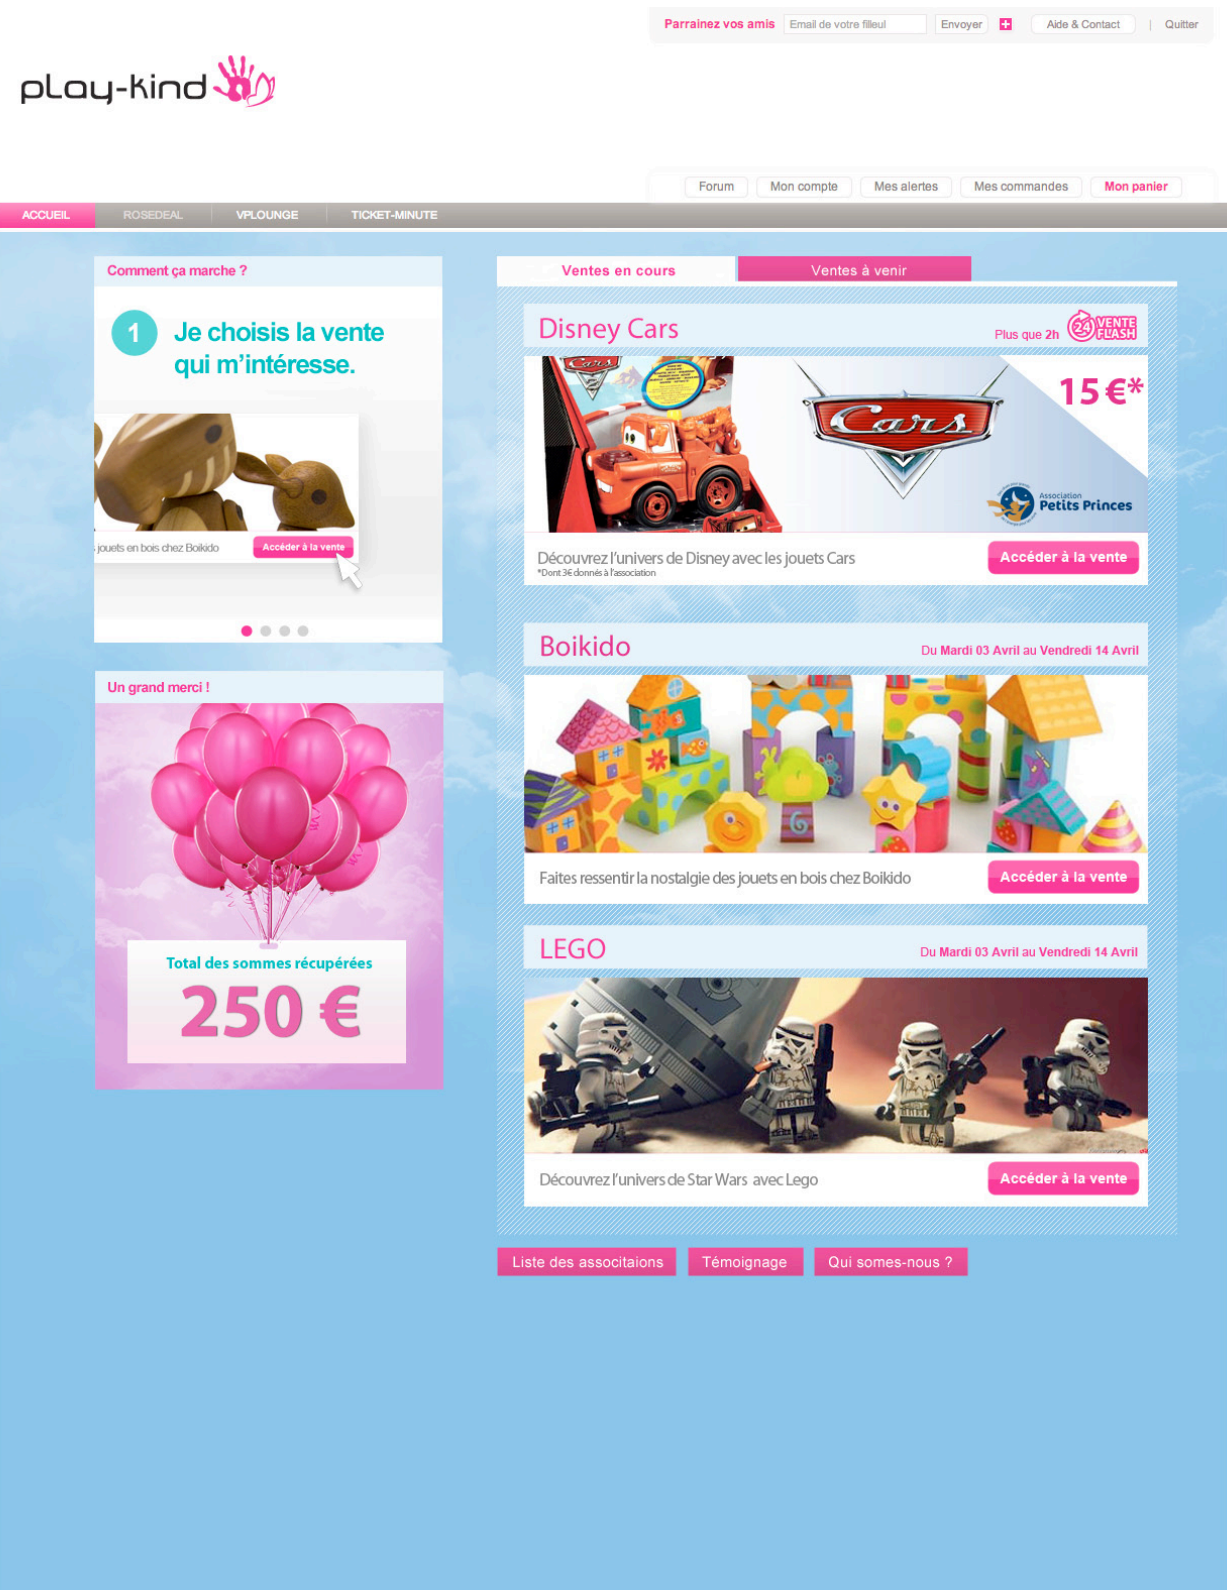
Parrainez vos amis Email de votre filleul Envoyer + Aide & Contact | Quitter

play-kind

Forum Mon compte Mes alertes Mes commandes Mon panier

ACCUEIL ROSEDEAL VPLOUNGE TICKET-MINUTE

Comment ça marche ?

1 Je choisis la vente qui m'intéresse.

jouets en bois chez Boikido Accéder à la vente

Un grand merci !

Total des sommes récupérées
250 €

Ventes en cours Ventes à venir

Disney Cars
Plus que 2h 24 VENTE FLASH

Cars
15 €*
Association Petits Princes

Découvrez l'univers de Disney avec les jouets Cars
*Dont 3€ donnés à l'association
Accéder à la vente

Boikido
Du Mardi 03 Avril au Vendredi 14 Avril

Faites ressentir la nostalgie des jouets en bois chez Boikido
Accéder à la vente

LEGO
Du Mardi 03 Avril au Vendredi 14 Avril

Découvrez l'univers de Star Wars avec Lego
Accéder à la vente

Liste des associtaions Témoignage Qui somes-nous ?